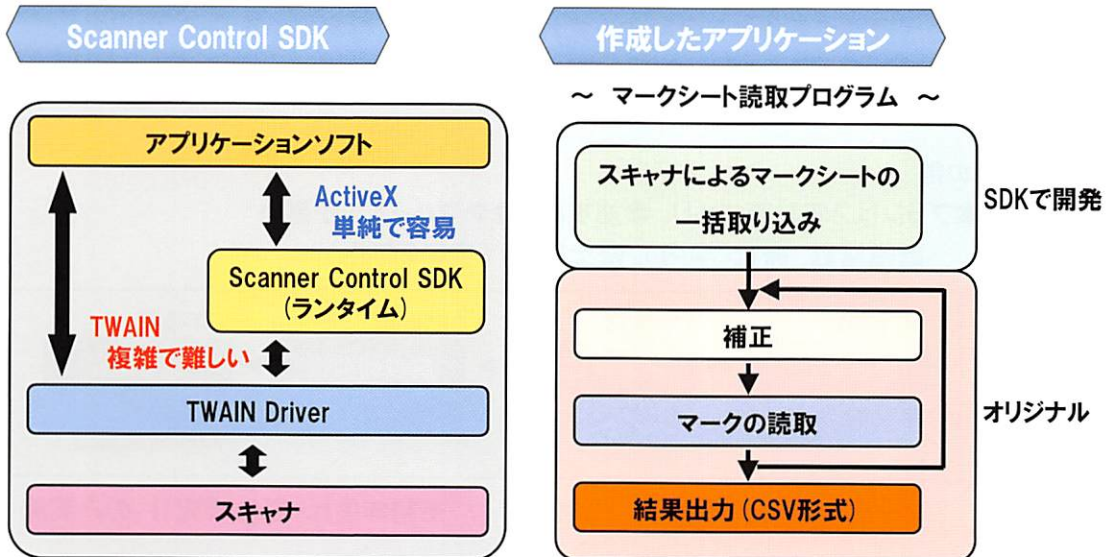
Scanner Control SDK

アプリケーションソフト

ActiveX
単純で容易

Scanner Control SDK
(ランタイム)

TWAIN
複雑で難しい

TWAIN Driver

スキャナ

作成したアプリケーション

～ マークシート読取プログラム ～

スキャナによるマークシートの一括取り込み

SDKで開発

補正

マークの読取

結果出力(CSV形式)

オリジナル